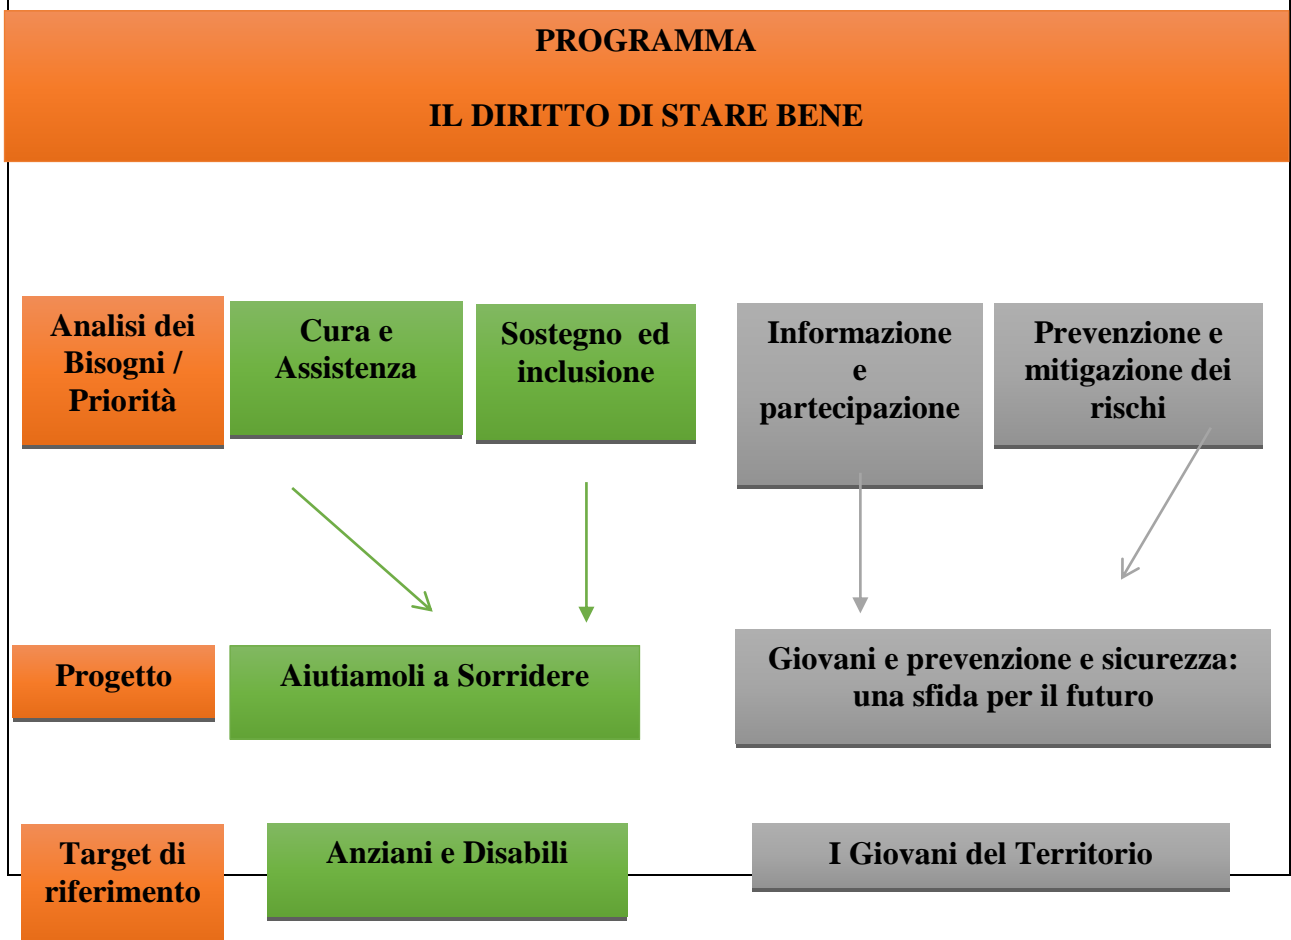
PROGRAMMA

IL DIRITTO DI STARE BENE

Analisi dei Bisogni / Priorità

Cura e Assistenza

Sostegno ed inclusione

Informazione e partecipazione

Prevenzione e mitigazione dei rischi

Progetto

Aiutiamoli a Sorridere

Giovani e prevenzione e sicurezza: una sfida per il futuro

Target di riferimento

Anziani e Disabili

I Giovani del Territorio